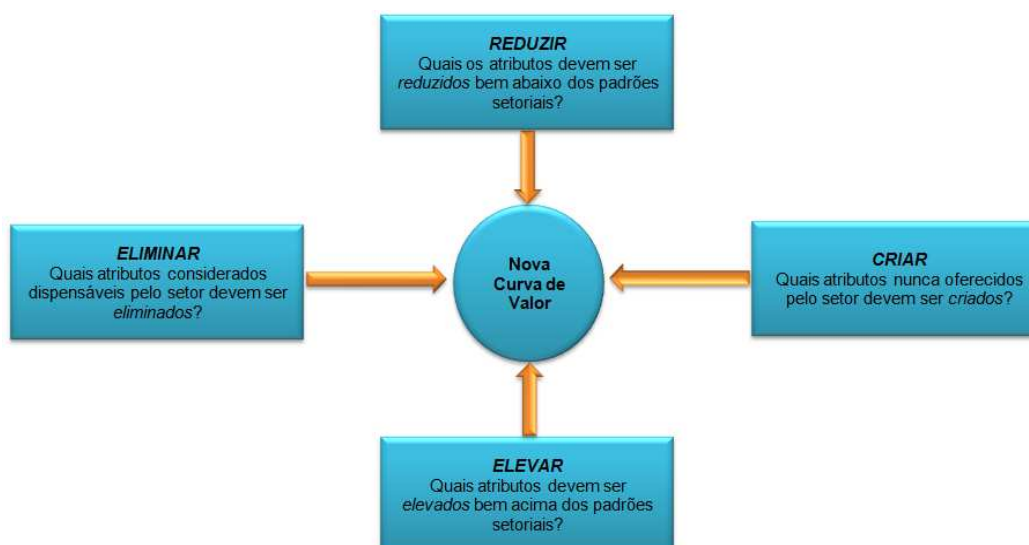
REDUZIR
Quais os atributos devem ser reduzidos bem abaixo dos padrões setoriais?

ELIMINAR
Quais atributos considerados dispensáveis pelo setor devem ser eliminados?

Nova Curva de Valor

CRIAR
Quais atributos nunca oferecidos pelo setor devem ser criados?

ELEVAR
Quais atributos devem ser elevados bem acima dos padrões setoriais?